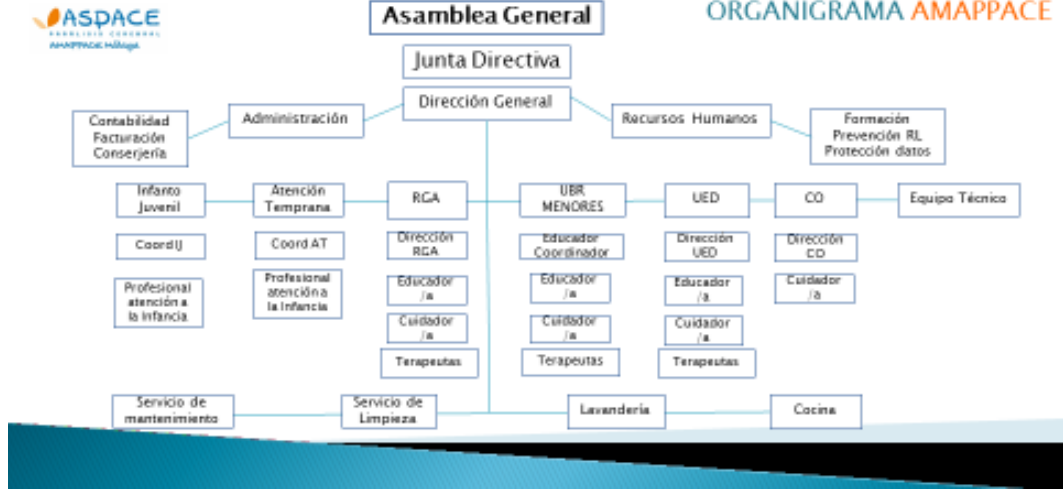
ASPACE
PARÁLISIS CEREBRAL
AMAPPACE Málaga

Asamblea General

ORGANIGRAMA AMAPPACE

Junta Directiva

Dirección General

Administración

Contabilidad
Facturación
Conserjería

Recursos Humanos

Formación
Prevención RL
Protección datos

Infanto Juvenil

Coord IJ

Profesional atención a la infancia

Atención Temprana

Coord AT

Profesional atención a la Infancia

RGA

Dirección RGA

Educador /a

Cuidador /a

Terapeutas

UBR MENORES

Educador Coordinador

Educador /a

Cuidador /a

Terapeutas

UED

Dirección UED

Educador /a

Cuidador /a

Terapeutas

CO

Dirección CO

Cuidador /a

Equipo Técnico

Servicio de mantenimiento

Servicio de Limpieza

Lavandería

Cocina